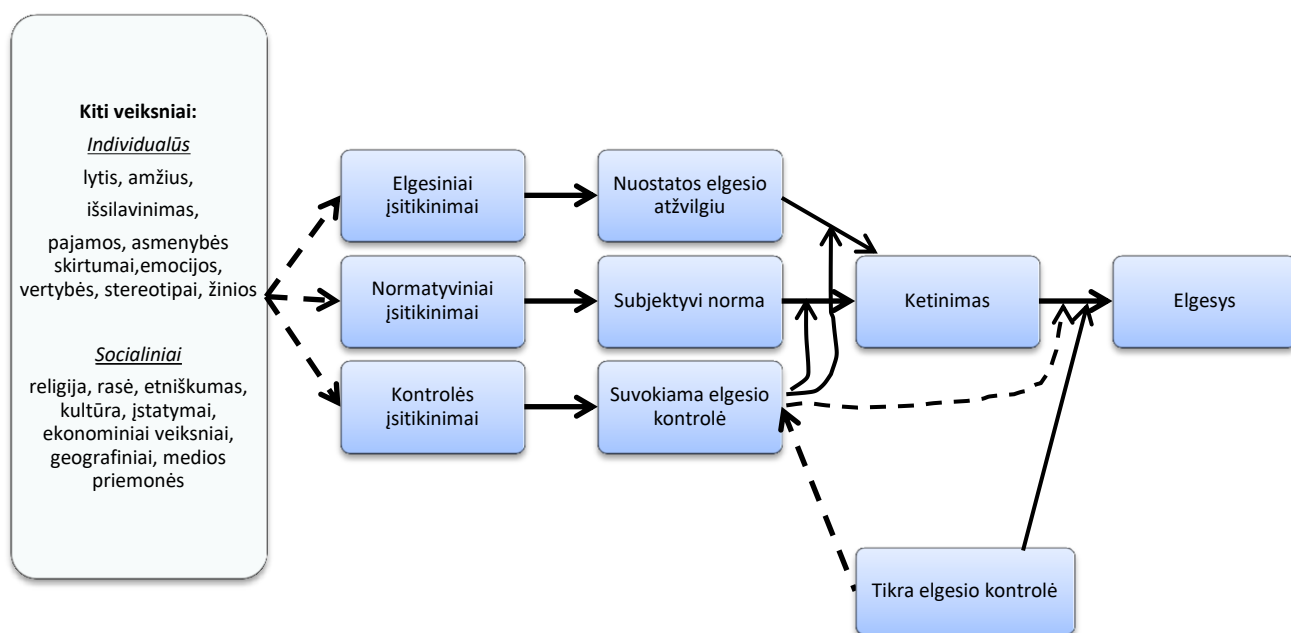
**Kiti veiksniai:**

*Individualūs*

lytis, amžius,

išsilavinimas,

pajamos, asmenybės skirtumai,emocijos, vertybės, stereotipai, žinios

*Socialiniai*

religija, rasė, etniškumas, kultūra, įstatymai, ekonominiai veiksniai, geografiniai, medios priemonės

Elgesiniai įsitikinimai

Normatyviniai įsitikinimai

Kontrolės įsitikinimai

Nuostatos elgesio atžvilgiu

Subjektyvi norma

Suvokiama elgesio kontrolė

Ketinimas

Elgesys

Tikra elgesio kontrolė